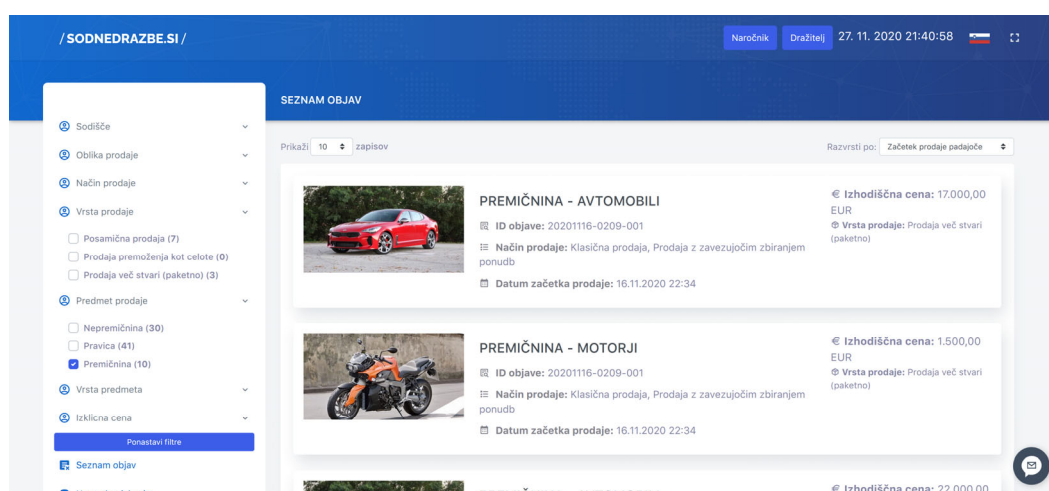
/ SODNEDRAZBE.SI /

Naročnik Dražitelj 27. 11. 2020 21:40:58

SEZNAM OBJAV

Sodišče

Oblika prodaje

Način prodaje

Vrsta prodaje

Posamična prodaja (7)

Prodaja premoženja kot celote (0)

Prodaja več stvari (paketno) (3)

Predmet prodaje

Nepremičnina (30)

Pravica (41)

Premičnina (10)

Vrsta predmeta

Izklicna cena

Ponastavi filtre

Seznam objav

Prikaži 10 zapisov

Razvrsti po: Začetek prodaje padajoče

PREMIČNINA - AVTOMOBILI

ID objave: 20201116-0209-001

Način prodaje: Klasična prodaja, Prodaja z zavezujočim zbiranjem ponudb

Datum začetka prodaje: 16.11.2020 22:34

€ Izhodiščna cena: 17.000,00 EUR

Vrsta prodaje: Prodaja več stvari (paketno)

PREMIČNINA - MOTORJI

ID objave: 20201116-0209-001

Način prodaje: Klasična prodaja, Prodaja z zavezujočim zbiranjem ponudb

Datum začetka prodaje: 16.11.2020 22:34

€ Izhodiščna cena: 1.500,00 EUR

Vrsta prodaje: Prodaja več stvari (paketno)

€ Izhodiščna cena: 22.000,00